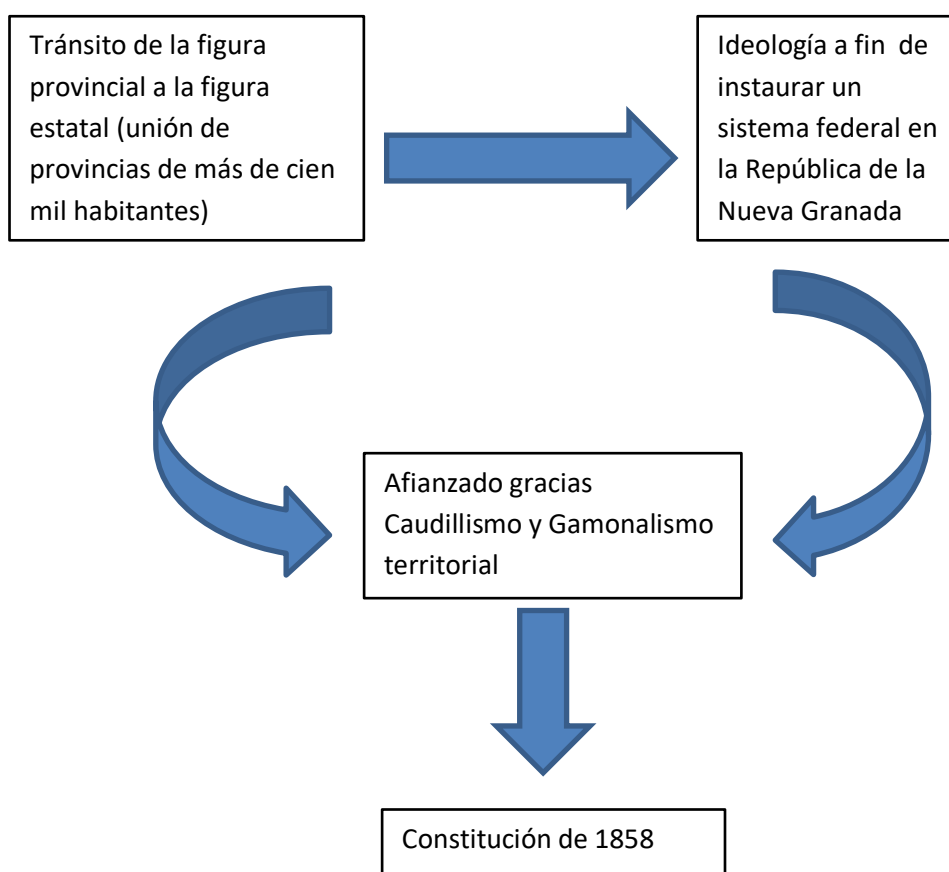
Tránsito de la figura provincial a la figura estatal (unión de provincias de más de cien mil habitantes)

Ideología a fin de instaurar un sistema federal en la República de la Nueva Granada

Afianzado gracias Caudillismo y Gamonalismo territorial

Constitución de 1858